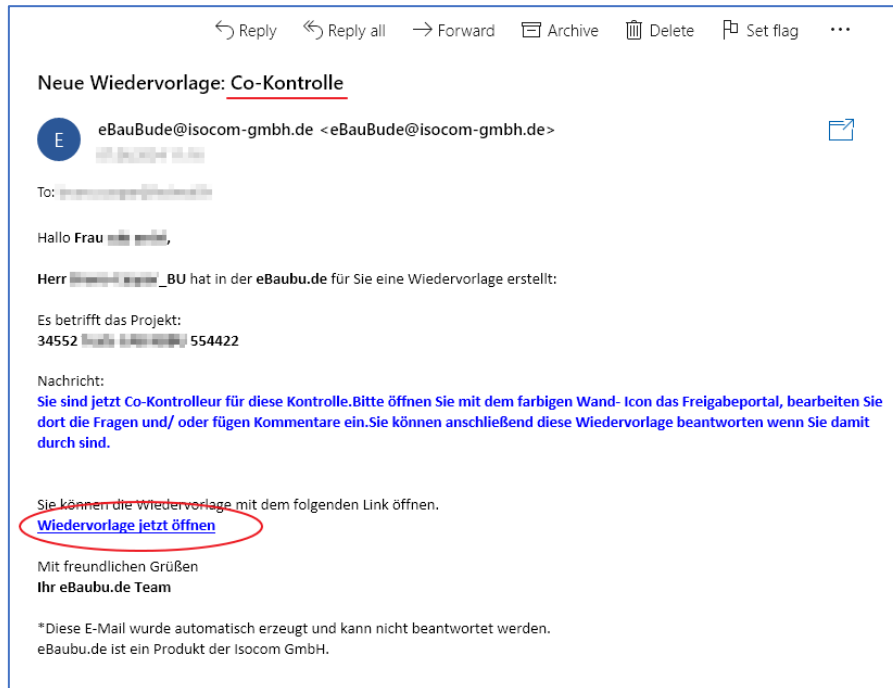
Reply   Reply all   Forward   Archive   Delete   Set flag   ...

Neue Wiedervorlage: Co-Kontrolle

E

eBauBude@isocom-gmbh.de <eBauBude@isocom-gmbh.de>
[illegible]

To: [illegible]

Hallo Frau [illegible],

Herr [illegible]_BU hat in der eBaubu.de für Sie eine Wiedervorlage erstellt:

Es betrifft das Projekt:
34552 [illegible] 554422

Nachricht:
Sie sind jetzt Co-Kontrolleur für diese Kontrolle.Bitte öffnen Sie mit dem farbigen Wand- Icon das Freigabeportal, bearbeiten Sie dort die Fragen und/ oder fügen Kommentare ein.Sie können anschließend diese Wiedervorlage beantworten wenn Sie damit durch sind.

Sie können die Wiedervorlage mit dem folgenden Link öffnen.
Wiedervorlage jetzt öffnen

Mit freundlichen Grüßen
Ihr eBaubu.de Team

*Diese E-Mail wurde automatisch erzeugt und kann nicht beantwortet werden.
eBaubu.de ist ein Produkt der Isocom GmbH.